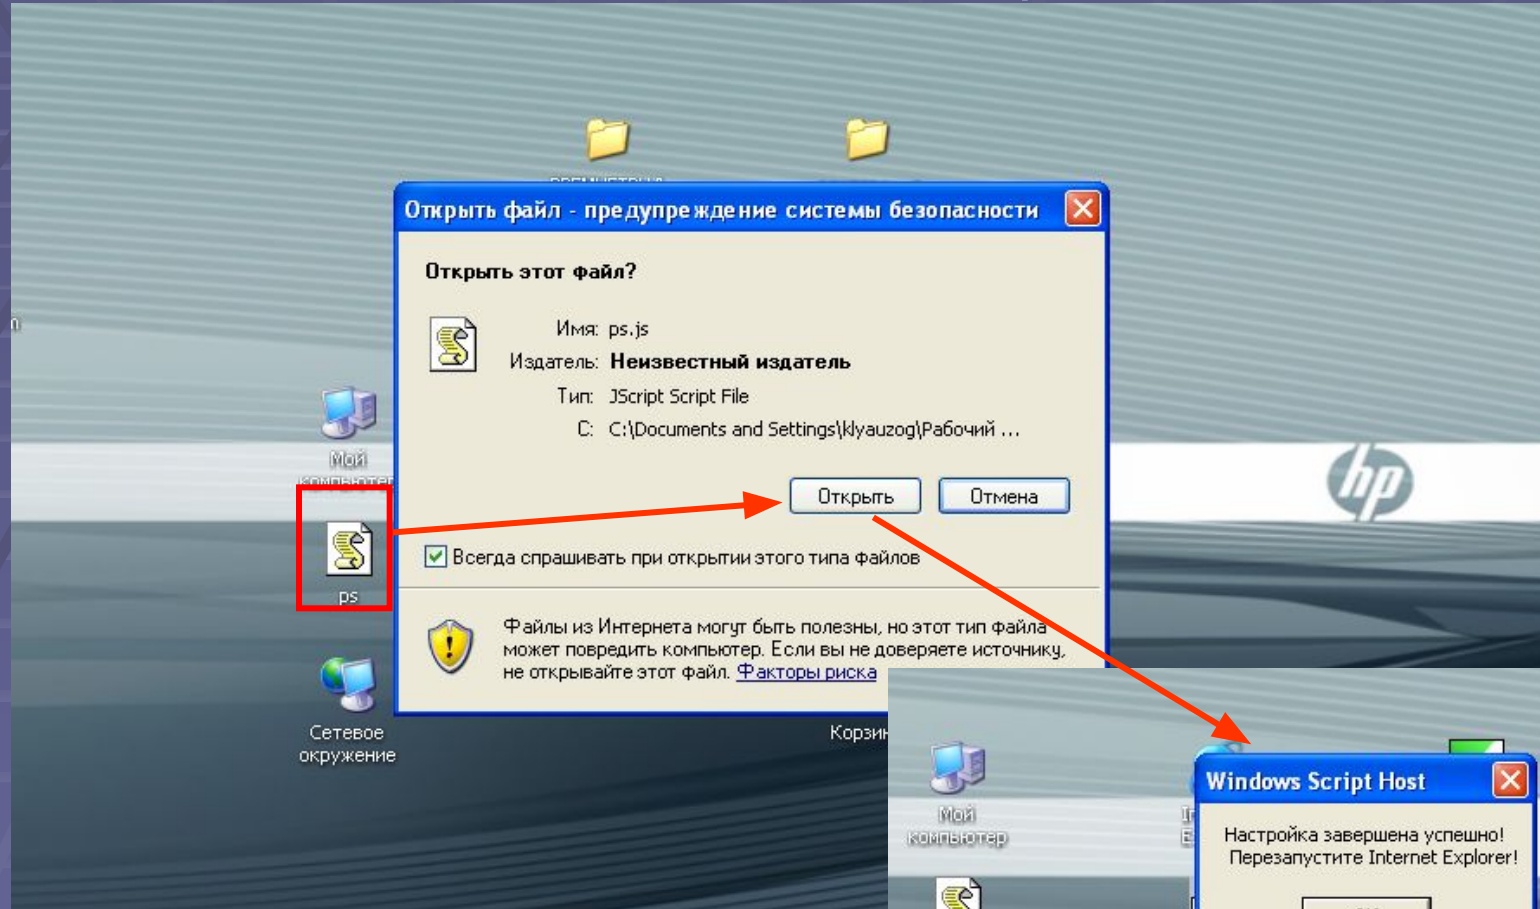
Открыть файл - предупреждение системы безопасности

Открыть этот файл?

Имя: ps.js

Издатель: Неизвестный издатель

Тип: JScript Script File

C: C:\Documents and Settings\klyauzog\Рабочий ...

Открыть

Отмена

Всегда спрашивать при открытии этого типа файлов

Файлы из Интернета могут быть полезны, но этот тип файла может повредить компьютер. Если вы не доверяете источнику, не открывайте этот файл. Факторы риска

Мой компьютер

ps

Сетевое окружение

Корзин

hp

Мой компьютер

Windows Script Host

Настройка завершена успешно! Перезапустите Internet Explorer!